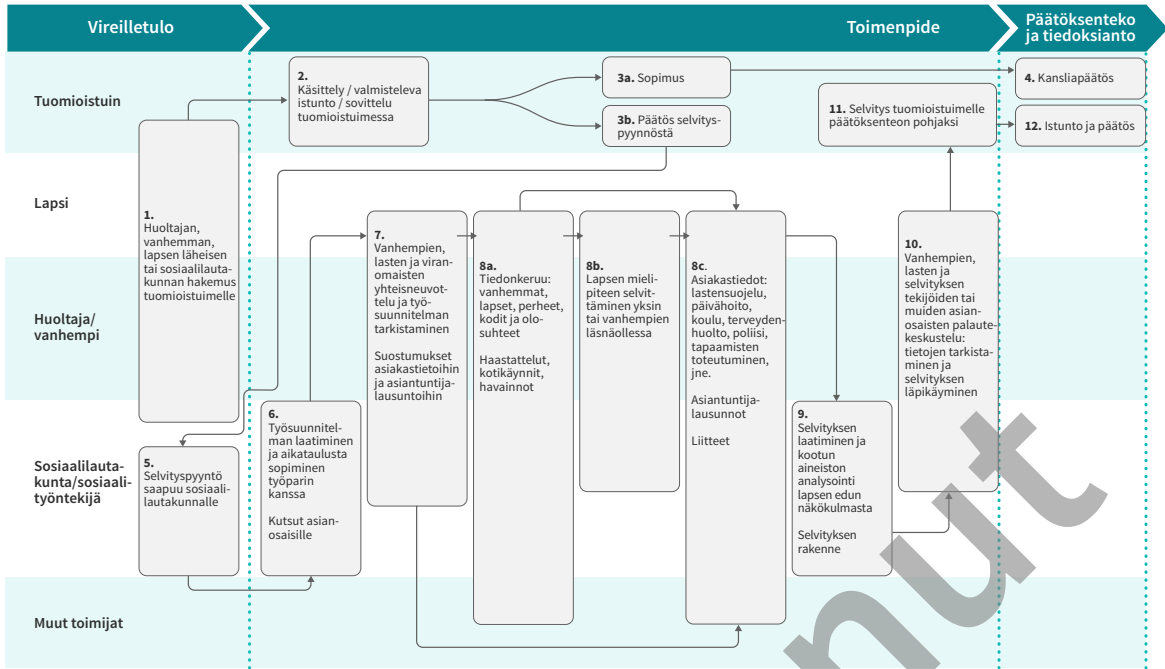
Vireilletulo

Toimenpide

Päätöksenteko ja tiedoksianto

Tuomioistuin

Lapsi

Huoltaja/ vanhempi

Sosiaalilautakunta/sosiaalityöntekijä

Muut toimijat

1. Huoltajan, vanhemman, lapsen läheisen tai sosiaalilautakunnan hakemus tuomioistuimelle

2. Käsittely / valmisteleva istunto / sovittelu tuomioistuimessa

3a. Sopimus

3b. Päätös selvityspyynnöstä

4. Kansliapäätös

5. Selvityspyyntö saapuu sosiaalilautakunnalle

6. Työsuunnitelman laatiminen ja aikataulusta sopiminen työparin kanssa

Kutsut asianosaisille

7. Vanhempien, lasten ja viranomaisten yhteisneuvottelu ja työsuunnitelman tarkistaminen

Suostumukset asiakastietoihin ja asiantuntijalausuntoihin

8a. Tiedonkeruu: vanhemmat, lapset, perheet, kodit ja olosuhteet

Haastattelut, kotikäynnit, havainnot

8b. Lapsen mielipiteen selvittäminen yksin tai vanhempien läsnäollessa

8c. Asiakastiedot: lastensuojelu, päivähoito, koulu, terveydenhuolto, poliisi, tapaamisten toteutuminen, jne.

Asiantuntijalausunnot

Liitteet

9. Selvityksen laatiminen ja kootun aineiston analysointi lapsen edun näkökulmasta

Selvityksen rakenne

10. Vanhempien, lasten ja selvityksen tekijöiden tai muiden asianosaisten palautekeskustelu: tietojen tarkistaminen ja selvityksen läpikäyminen

11. Selvitys tuomioistuimelle päätöksenteon pohjaksi

12. Istunto ja päätös